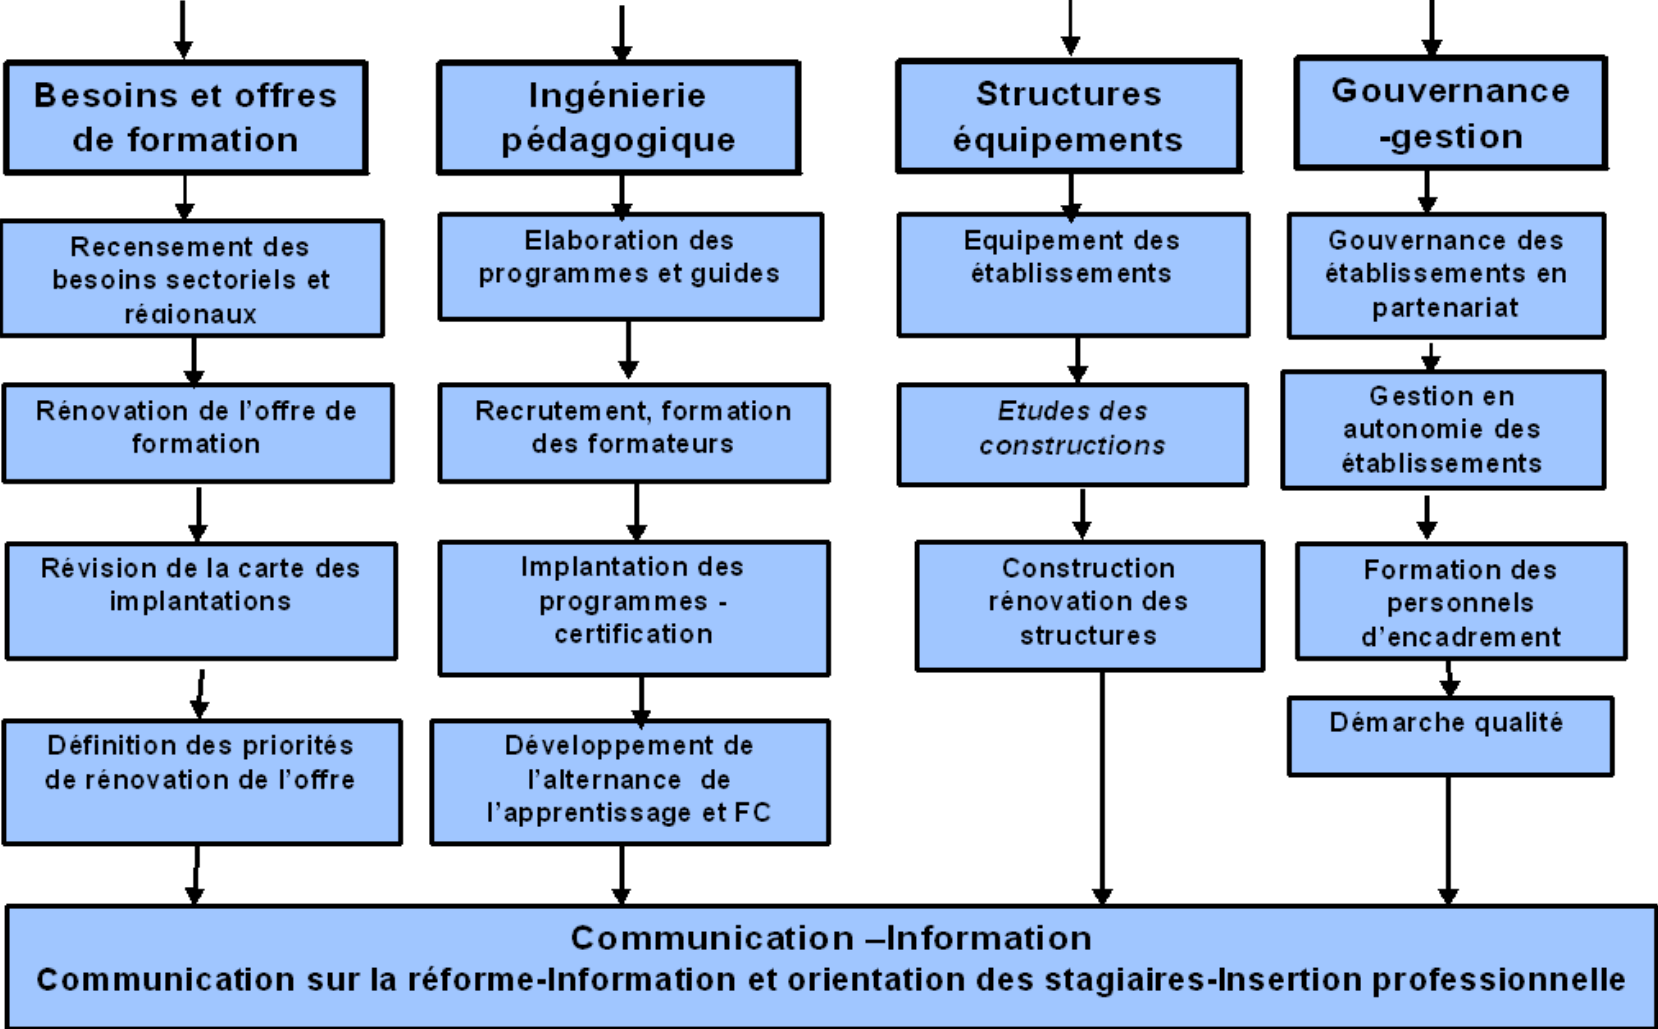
Besoins et offres de formation

Recensement des besoins sectoriels et régionaux

Rénovation de l'offre de formation

Révision de la carte des implantations

Définition des priorités de rénovation de l'offre

Ingénierie pédagogique

Elaboration des programmes et guides

Recrutement, formation des formateurs

Implantation des programmes - certification

Développement de l'alternance de l'apprentissage et FC

Structures équipements

Equipement des établissements

Etudes des constructions

Construction rénovation des structures

Gouvernance -gestion

Gouvernance des établissements en partenariat

Gestion en autonomie des établissements

Formation des personnels d'encadrement

Démarche qualité

Communication –Information
Communication sur la réforme-Information et orientation des stagiaires-Insertion professionnelle